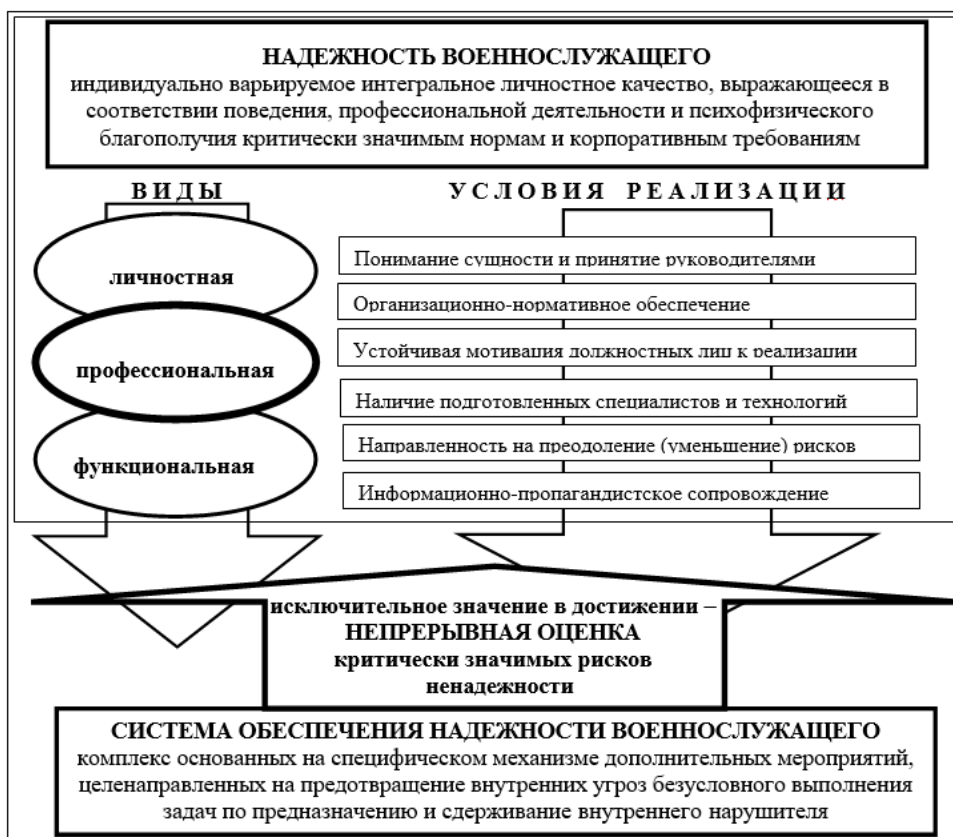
НАДЕЖНОСТЬ ВОЕННОСЛУЖАЩЕГО
индивидуально варьируемое интегральное личностное качество, выражающееся в соответствии поведения, профессиональной деятельности и психофизического благополучия критически значимым нормам и корпоративным требованиям

ВИДЫ

личностная

профессиональная

функциональная

УСЛОВИЯ РЕАЛИЗАЦИИ

Понимание сущности и принятие руководителями

Организационно-нормативное обеспечение

Устойчивая мотивация должностных лиц к реализации

Наличие подготовленных специалистов и технологий

Направленность на преодоление (уменьшение) рисков

Информационно-пропагандистское сопровождение

исключительное значение в достижении –
НЕПРЕРЫВНАЯ ОЦЕНКА
критически значимых рисков ненадежности

СИСТЕМА ОБЕСПЕЧЕНИЯ НАДЕЖНОСТИ ВОЕННОСЛУЖАЩЕГО
комплекс основанных на специфическом механизме дополнительных мероприятий, целенаправленных на предотвращение внутренних угроз безусловного выполнения задач по предназначению и сдерживание внутреннего нарушителя